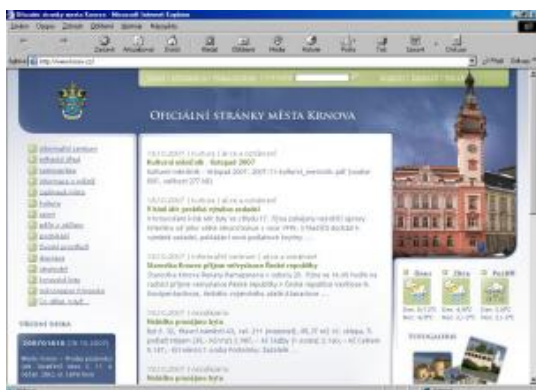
Oficiální stránky města Krnova - Microsoft Internet Explorer

Soubor Úpravy Zobrazit Oblíbené Nástroje Nápověda

Zpět Vpřed Zastavit Aktualizovat Domů Hledat Oblíbené Média Historie Pošta Tisk Upravit Diskuse

Adresa http://www.krnov.cz/ Přejít Odkazy

OFICIÁLNÍ STRÁNKY MĚSTA KRNOVA

13.11.2007 | kultura | akce a události
Kulturní měsíčník - listopad 2007

13.11.2007 | kultura | akce a události

13.11.2007 | informační centrum | akce a události

13.11.2007 | nemovitosti
Nabídka pronájmu bytu

13.11.2007 | nemovitosti
Nabídka pronájmu bytu

Úřední deska

Dnes Zítra Pozítří

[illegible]